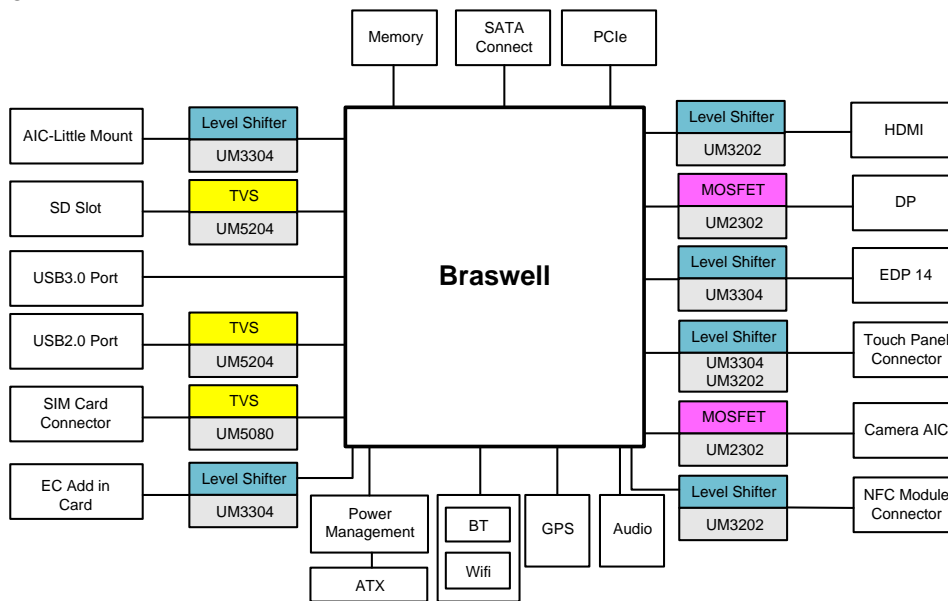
Memory

SATA Connect

PCIe

AIC-Little Mount

Level Shifter

UM3304

SD Slot

TVS

UM5204

USB3.0 Port

USB2.0 Port

TVS

UM5204

SIM Card Connector

TVS

UM5080

EC Add in Card

Level Shifter

UM3304

Braswell

Level Shifter

UM3202

HDMI

MOSFET

UM2302

DP

Level Shifter

UM3304

EDP 14

Level Shifter

UM3304
UM3202

Touch Panel Connector

MOSFET

UM2302

Camera AIC

Level Shifter

UM3202

NFC Module Connector

Power Management

ATX

BT

Wifi

GPS

Audio